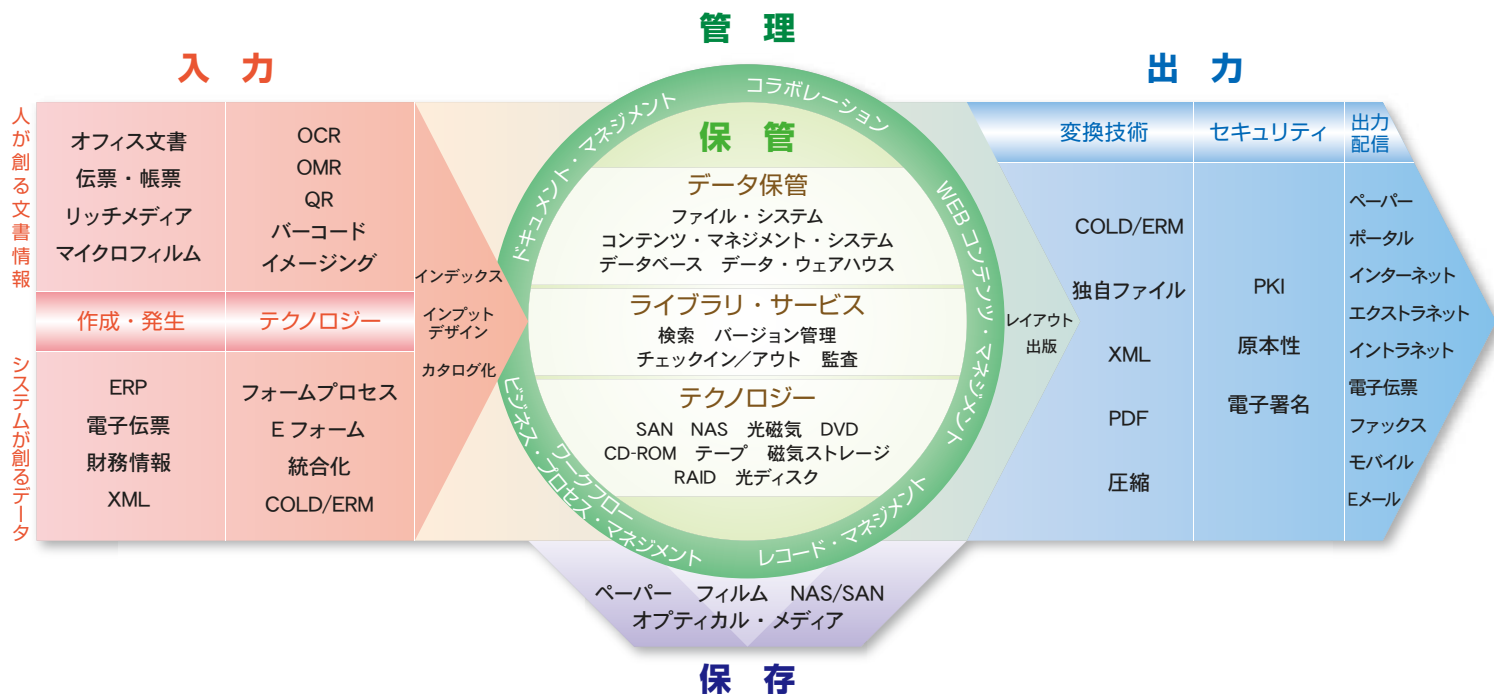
管　理

入　力

人が創る文書情報

オフィス文書
伝票・帳票
リッチメディア
マイクロフィルム

OCR
OMR
QR
バーコード
イメージング

作成・発生

テクノロジー

システムが創るデータ

ERP
電子伝票
財務情報
XML

フォームプロセス
E フォーム
統合化
COLD/ERM

インデックス
インプット
デザイン
カタログ化

ドキュメント・マネジメント
コラボレーション
WEB コンテンツ・マネジメント
レコード・マネジメント
ワークフロー
ビジネス・プロセス・マネジメント

保　管

データ保管
ファイル・システム
コンテンツ・マネジメント・システム
データベース　データ・ウェアハウス

ライブラリ・サービス
検索　バージョン管理
チェックイン／アウト　監査

テクノロジー
SAN　NAS　光磁気　DVD
CD-ROM　テープ　磁気ストレージ
RAID　光ディスク

レイアウト
出版

出　力

変換技術
COLD/ERM
独自ファイル
XML
PDF
圧縮

セキュリティ
PKI
原本性
電子署名

出力配信
ペーパー
ポータル
インターネット
エクストラネット
イントラネット
電子伝票
ファックス
モバイル
Eメール

ペーパー　フィルム　NAS/SAN
オプティカル・メディア

保　存